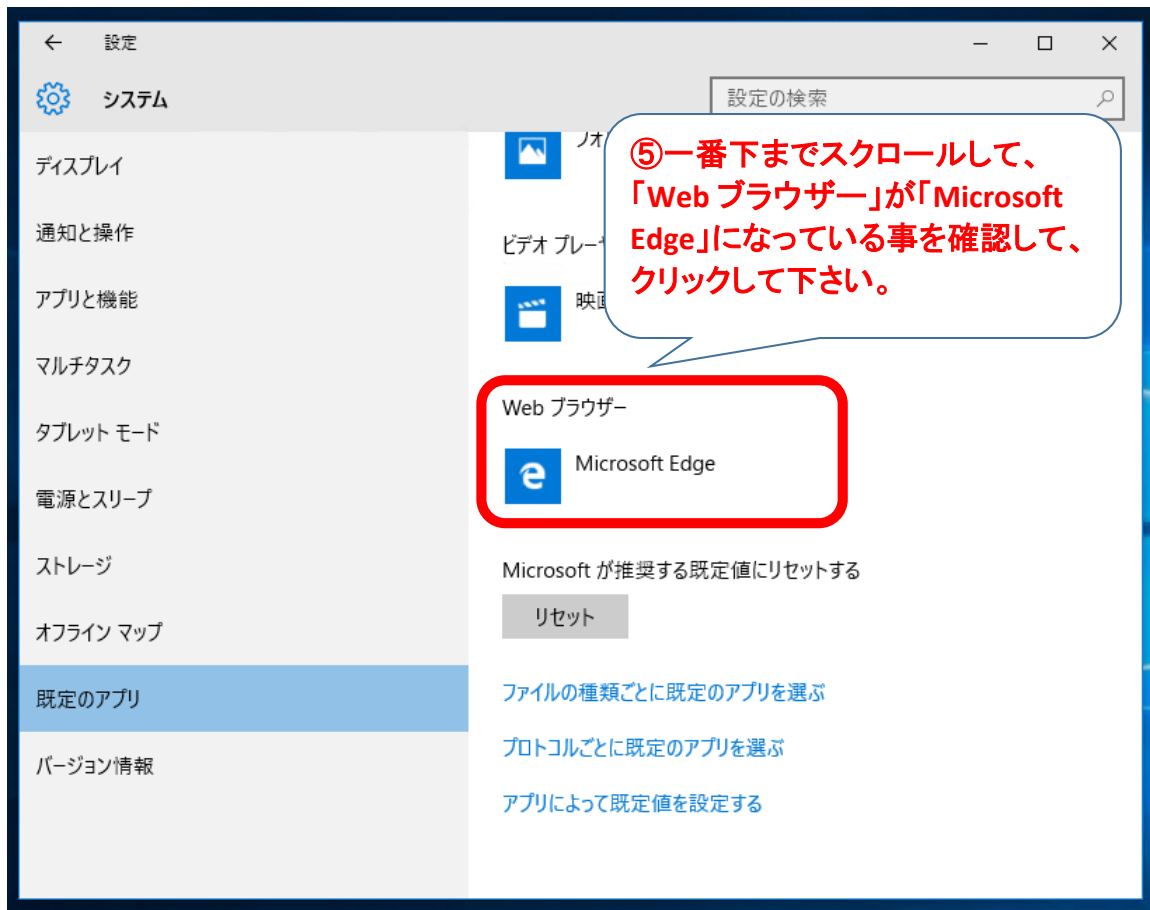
設定

システム

設定の検索

ディスプレイ

通知と操作

アプリと機能

マルチタスク

タブレット モード

電源とスリープ

ストレージ

オフライン マップ

既定のアプリ

バージョン情報

フォ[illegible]

ビデオ プレー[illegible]

映画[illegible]

⑤一番下までスクロールして、「Web ブラウザー」が「Microsoft Edge」になっている事を確認して、クリックして下さい。

Web ブラウザー

Microsoft Edge

Microsoft が推奨する既定値にリセットする

リセット

ファイルの種類ごとに既定のアプリを選ぶ

プロトコルごとに既定のアプリを選ぶ

アプリによって既定値を設定する